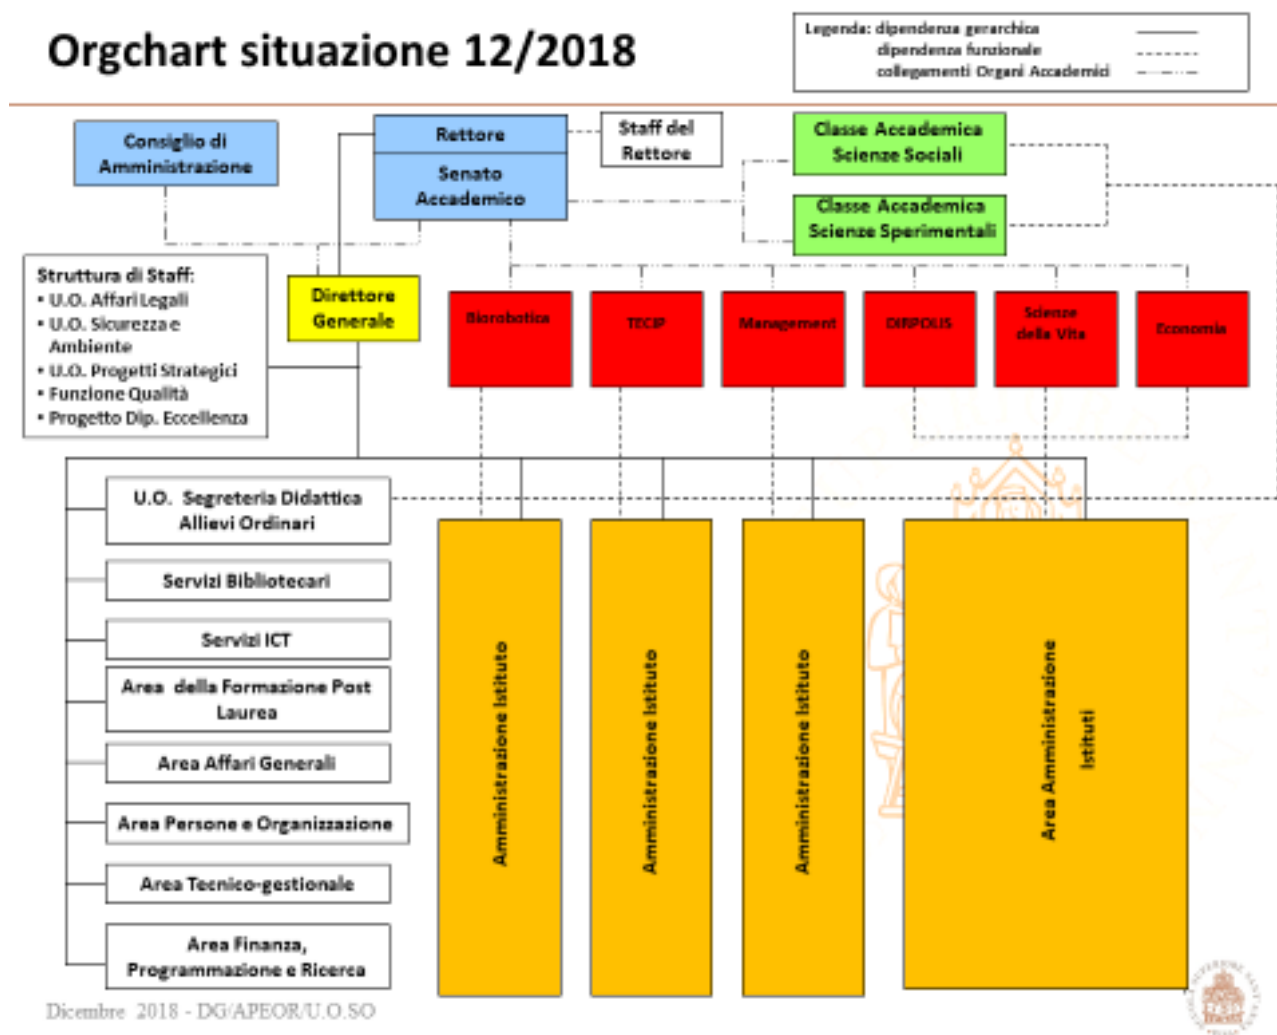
Orgchart situazione 12/2018

Legenda: dipendenza gerarchica
dipendenza funzionale
collegamenti Organi Accademici

Consiglio di Amministrazione

Rettore

Senato Accademico

Staff del Rettore

Classe Accademica Scienze Sociali

Classe Accademica Scienze Sperimentali

Struttura di Staff:
• U.O. Affari Legali
• U.O. Sicurezza e Ambiente
• U.O. Progetti Strategici
• Funzione Qualità
• Progetto Dip. Eccellenza

Direttore Generale

Biorobotica

TECIP

Management

DIRPOLIS

Scienze della Vita

Economia

U.O. Segreteria Didattica Allievi Ordinari

Servizi Bibliotecari

Servizi ICT

Area della Formazione Post Laurea

Area Affari Generali

Area Persone e Organizzazione

Area Tecnico-gestionale

Area Finanza, Programmazione e Ricerca

Amministrazione Istituto

Amministrazione Istituto

Amministrazione Istituto

Area Amministrazione Istituti

Dicembre 2018 - DG/APEOR/U.O.SO